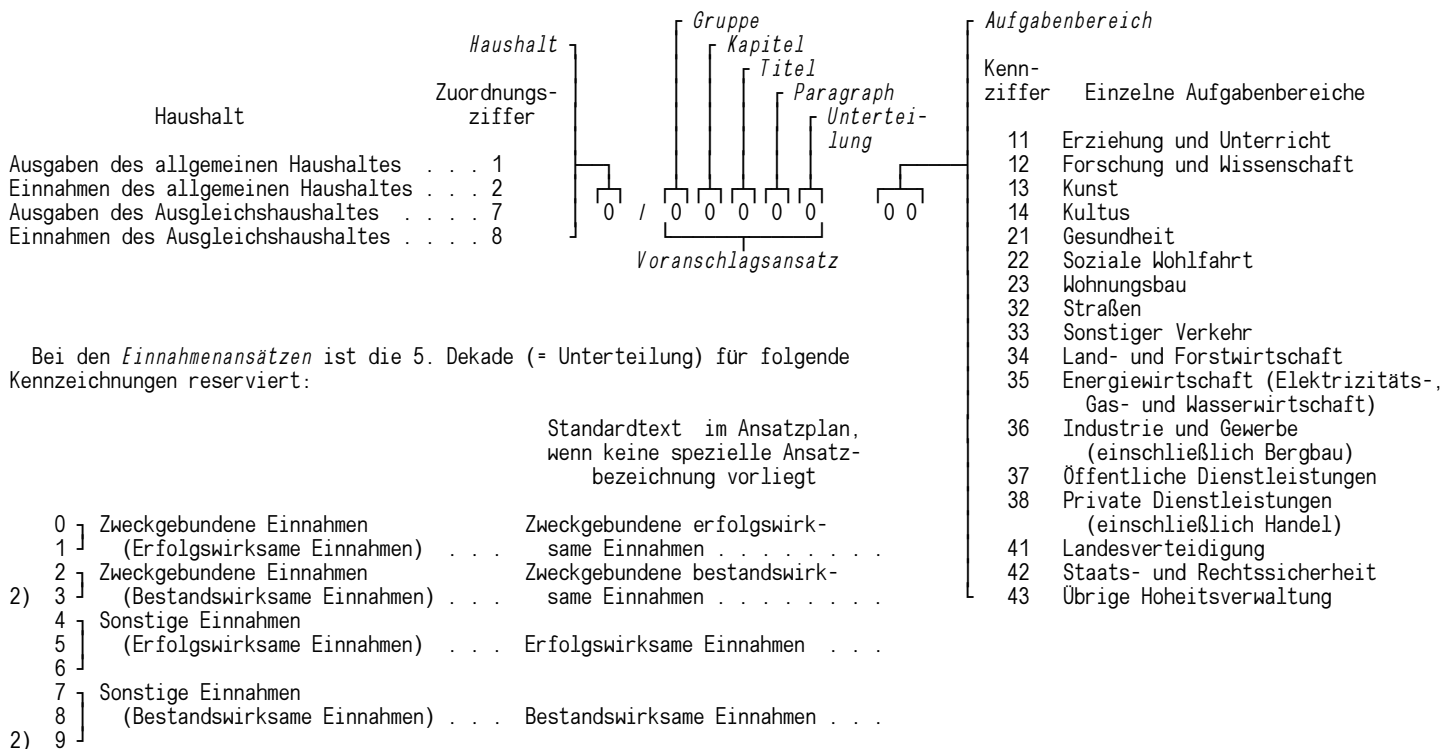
Haushalt

Zuordnungsziffer

Haushalt

Gruppe
Kapitel
Titel
Paragraph
Unterteilung

Aufgabenbereich

| Haushalt | Zuordnungsziffer |
|---|---|
| Ausgaben des allgemeinen Haushaltes . . . | 1 |
| Einnahmen des allgemeinen Haushaltes . . . | 2 |
| Ausgaben des Ausgleichshaushaltes . . . . | 7 |
| Einnahmen des Ausgleichshaushaltes . . . . | 8 |

0 / 0 0 0 0 0 0 0

Voranschlagsansatz

| Kennziffer | Einzelne Aufgabenbereiche |
|---|---|
| 11 | Erziehung und Unterricht |
| 12 | Forschung und Wissenschaft |
| 13 | Kunst |
| 14 | Kultus |
| 21 | Gesundheit |
| 22 | Soziale Wohlfahrt |
| 23 | Wohnungsbau |
| 32 | Straßen |
| 33 | Sonstiger Verkehr |
| 34 | Land- und Forstwirtschaft |
| 35 | Energiewirtschaft (Elektrizitäts-, Gas- und Wasserwirtschaft) |
| 36 | Industrie und Gewerbe (einschließlich Bergbau) |
| 37 | Öffentliche Dienstleistungen |
| 38 | Private Dienstleistungen (einschließlich Handel) |
| 41 | Landesverteidigung |
| 42 | Staats- und Rechtssicherheit |
| 43 | Übrige Hoheitsverwaltung |

Bei den Einnahmenansätzen ist die 5. Dekade (= Unterteilung) für folgende Kennzeichnungen reserviert:

| | | Standardtext im Ansatzplan, wenn keine spezielle Ansatzbezeichnung vorliegt |
|---|---|---|
| 0, 1 | Zweckgebundene Einnahmen (Erfolgswirksame Einnahmen) . . . | Zweckgebundene erfolgswirksame Einnahmen . . . . . . . . |
| 2, 2) 3 | Zweckgebundene Einnahmen (Bestandswirksame Einnahmen) . . . | Zweckgebundene bestandswirksame Einnahmen . . . . . . . . |
| 4, 5, 6 | Sonstige Einnahmen (Erfolgswirksame Einnahmen) . . . | Erfolgswirksame Einnahmen . . . |
| 7, 8, 2) 9 | Sonstige Einnahmen (Bestandswirksame Einnahmen) . . . | Bestandswirksame Einnahmen . . . |